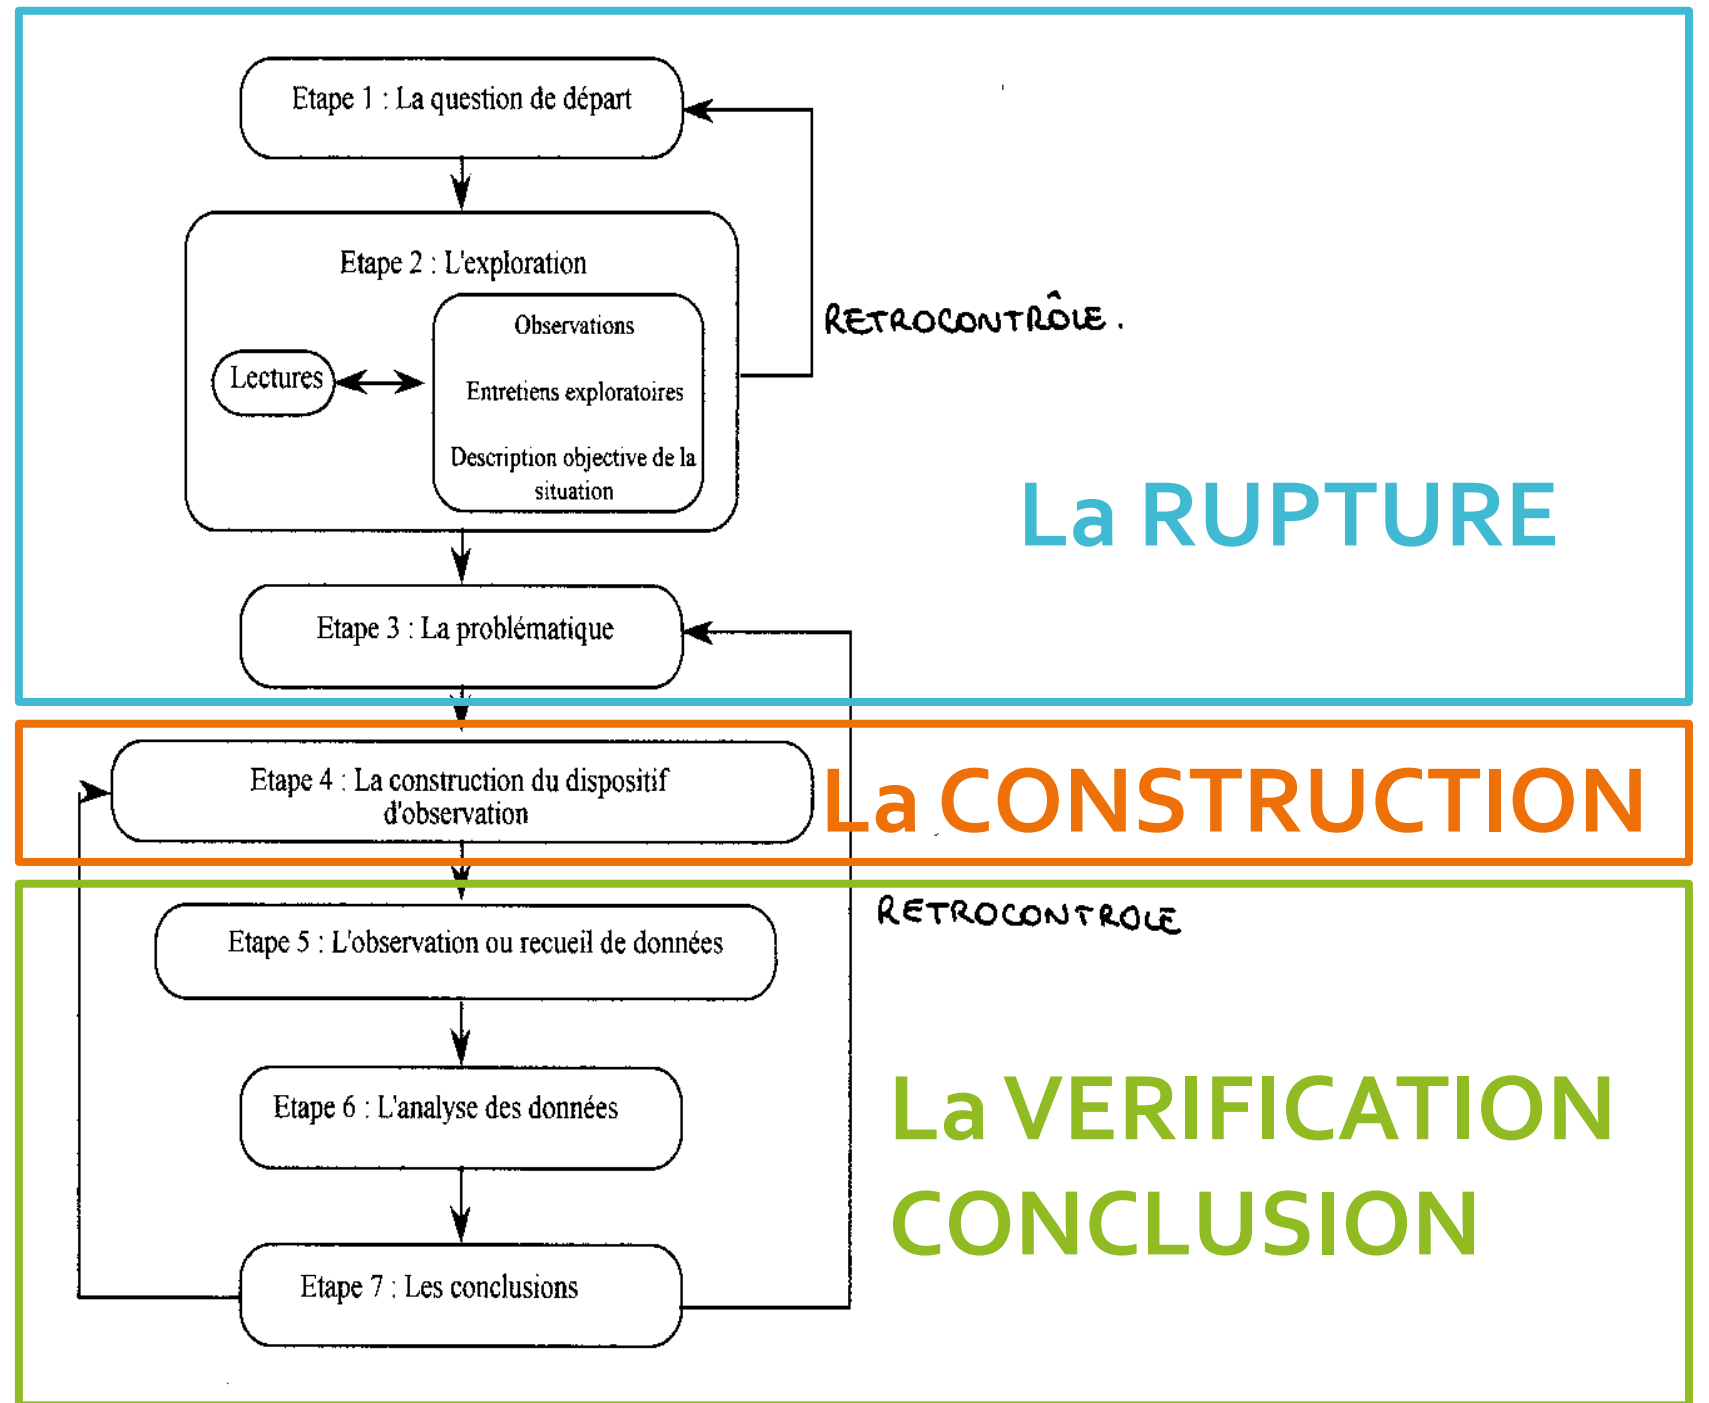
Etape 1 : La question de départ

Etape 2 : L'exploration

Lectures

Observations

Entretiens exploratoires

Description objective de la situation

RETROCONTRÔLE.

La RUPTURE

Etape 3 : La problématique

Etape 4 : La construction du dispositif d'observation

La CONSTRUCTION

RETROCONTROLE

Etape 5 : L'observation ou recueil de données

Etape 6 : L'analyse des données

La VERIFICATION CONCLUSION

Etape 7 : Les conclusions